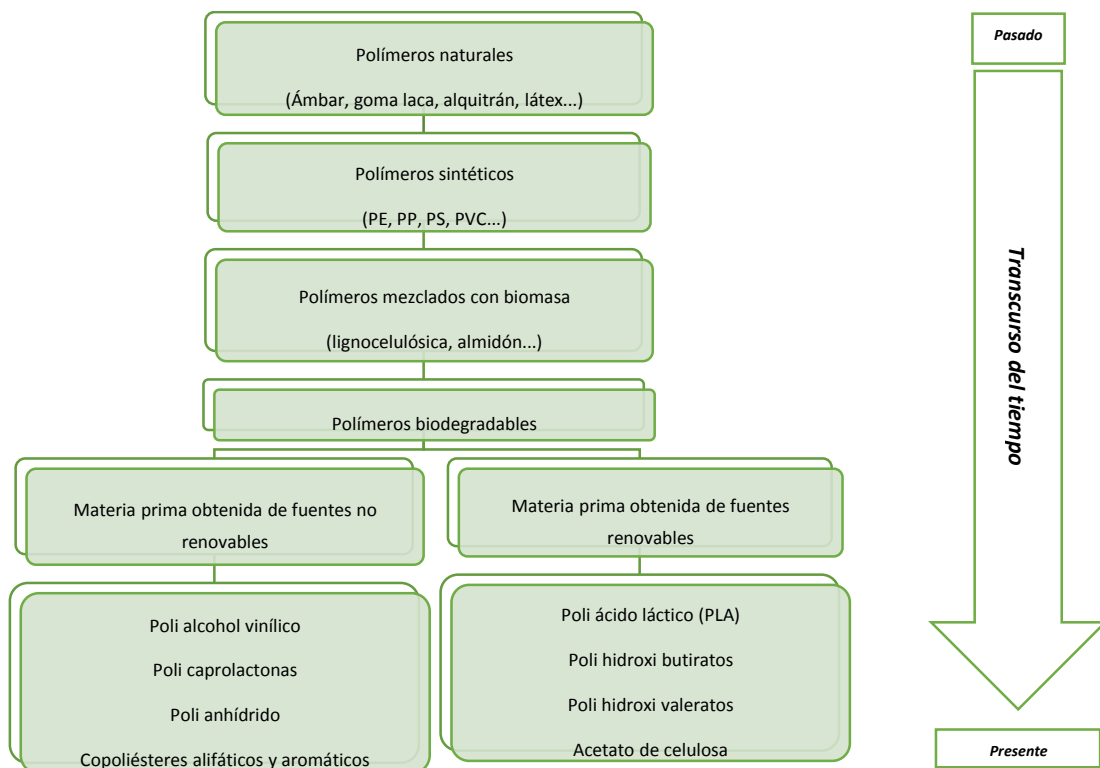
Polímeros naturales
(Ámbar, goma laca, alquitrán, látex...)

Polímeros sintéticos
(PE, PP, PS, PVC...)

Polímeros mezclados con biomasa
(lignocelulósica, almidón...)

Polímeros biodegradables

Materia prima obtenida de fuentes no renovables

Poli alcohol vinílico
Poli caprolactonas
Poli anhídrido
Copoliésteres alifáticos y aromáticos

Materia prima obtenida de fuentes renovables

Poli ácido láctico (PLA)
Poli hidroxi butiratos
Poli hidroxi valeratos
Acetato de celulosa

Pasado

Transcurso del tiempo

Presente